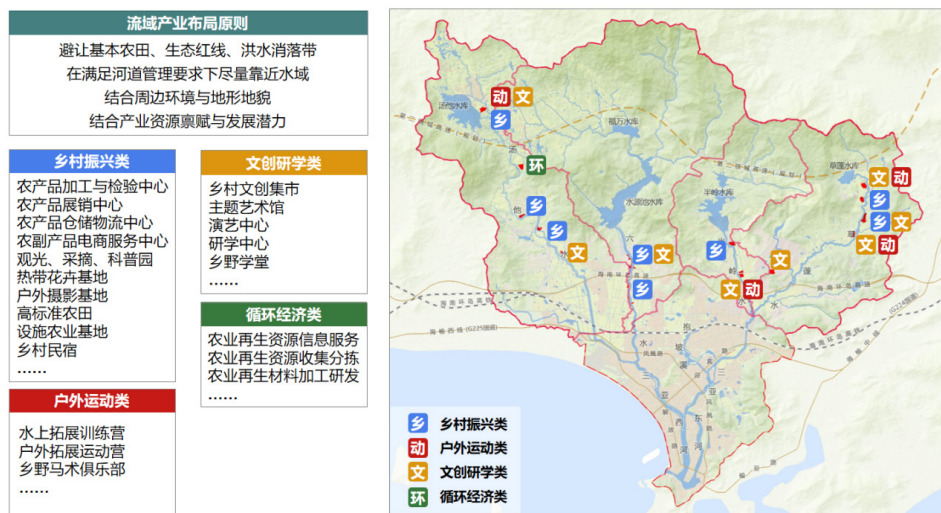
流域产业布局原则

避让基本农田、生态红线、洪水消落带
在满足河道管理要求下尽量靠近水域
结合周边环境与地形地貌
结合产业资源禀赋与发展潜力

乡村振兴类

农产品加工与检验中心
农产品展销中心
农产品仓储物流中心
农副产品电商服务中心
观光、采摘、科普园
热带花卉基地
户外摄影基地
高标准农田
设施农业基地
乡村民宿
……

户外运动类

水上拓展训练营
户外拓展运动营
乡野马术俱乐部
……

文创研学类

乡村文创集市
主题艺术馆
演艺中心
研学中心
乡野学堂
……

循环经济类

农业再生资源信息服务
农业再生资源收集分拣
农业再生材料加工研发
……

动 文 乡 环 乡 文 乡 文 乡 乡 文 动 文 动 乡 乡 文 文 动

乡 乡村振兴类
动 户外运动类
文 文创研学类
环 循环经济类